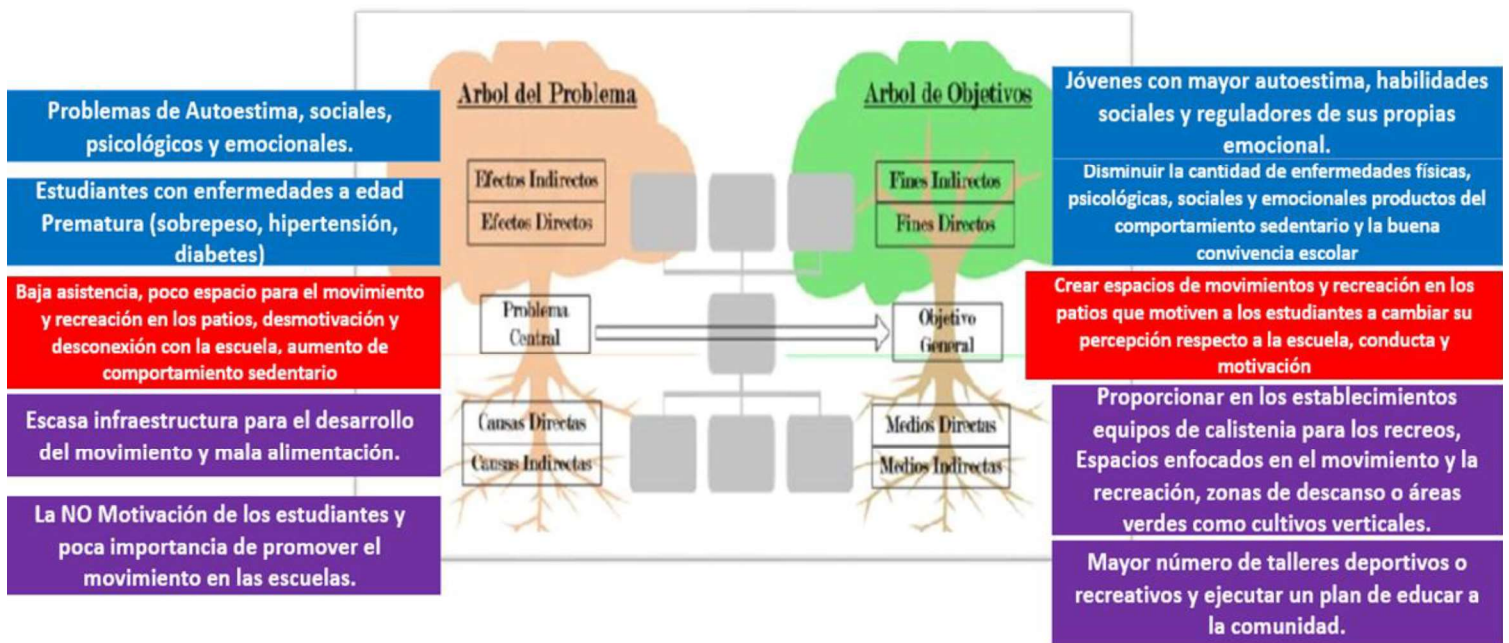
Problemas de Autoestima, sociales, psicológicos y emocionales.

Estudiantes con enfermedades a edad Prematura (sobrepeso, hipertensión, diabetes)

Baja asistencia, poco espacio para el movimiento y recreación en los patios, desmotivación y desconexión con la escuela, aumento de comportamiento sedentario

Escasa infraestructura para el desarrollo del movimiento y mala alimentación.

La NO Motivación de los estudiantes y poca importancia de promover el movimiento en las escuelas.

Arbol del Problema

Efectos Indirectos

Efectos Directos

Problema Central

Causas Directas

Causas Indirectas

Arbol de Objetivos

Fines Indirectos

Fines Directos

Objetivo General

Medios Directas

Medios Indirectas

Jóvenes con mayor autoestima, habilidades sociales y reguladores de sus propias emocional.

Disminuir la cantidad de enfermedades físicas, psicológicas, sociales y emocionales productos del comportamiento sedentario y la buena convivencia escolar

Crear espacios de movimientos y recreación en los patios que motiven a los estudiantes a cambiar su percepción respecto a la escuela, conducta y motivación

Proporcionar en los establecimientos equipos de calistenia para los recreos, Espacios enfocados en el movimiento y la recreación, zonas de descanso o áreas verdes como cultivos verticales.

Mayor número de talleres deportivos o recreativos y ejecutar un plan de educar a la comunidad.